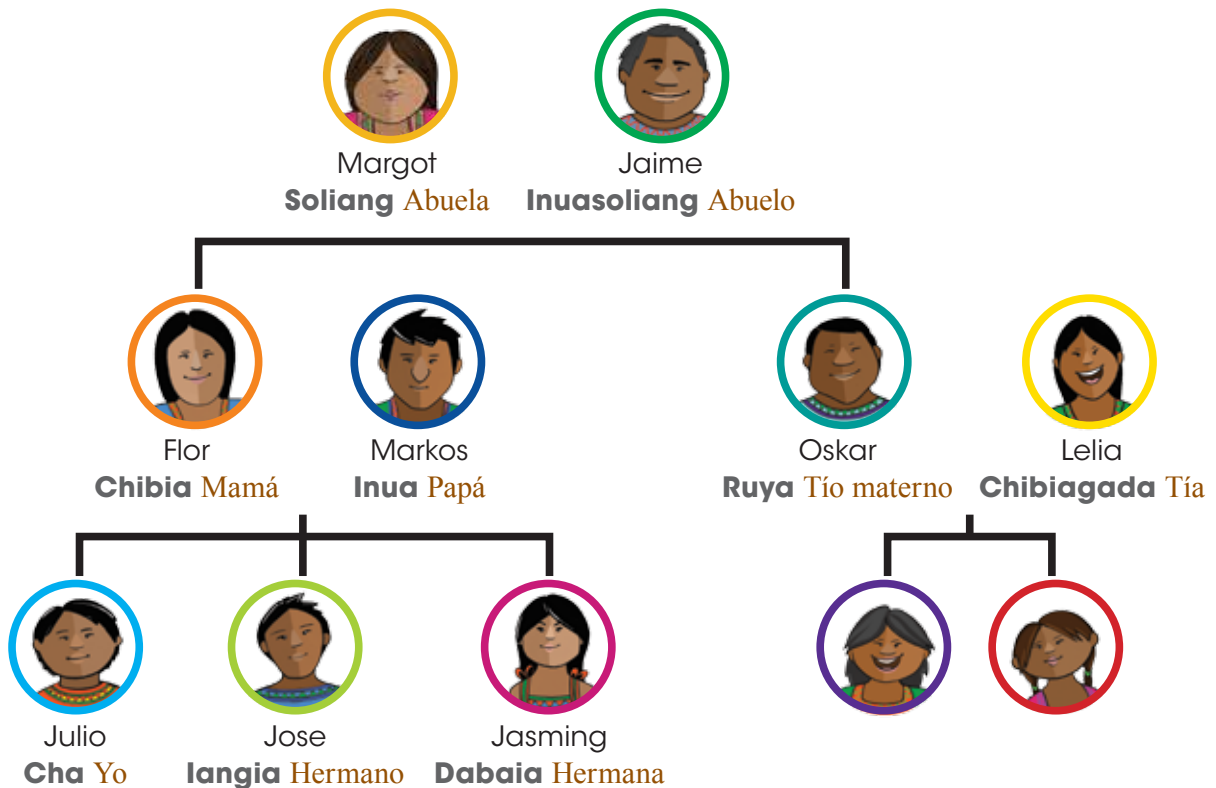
Margot
**Soliang** Abuela

Jaime
**Inuasoliang** Abuelo

Flor
**Chibia** Mamá

Markos
**Inua** Papá

Oskar
**Ruya** Tío materno

Lelia
**Chibiagada** Tía

Julio
**Cha** Yo

Jose
**Iangia** Hermano

Jasming
**Dabaia** Hermana